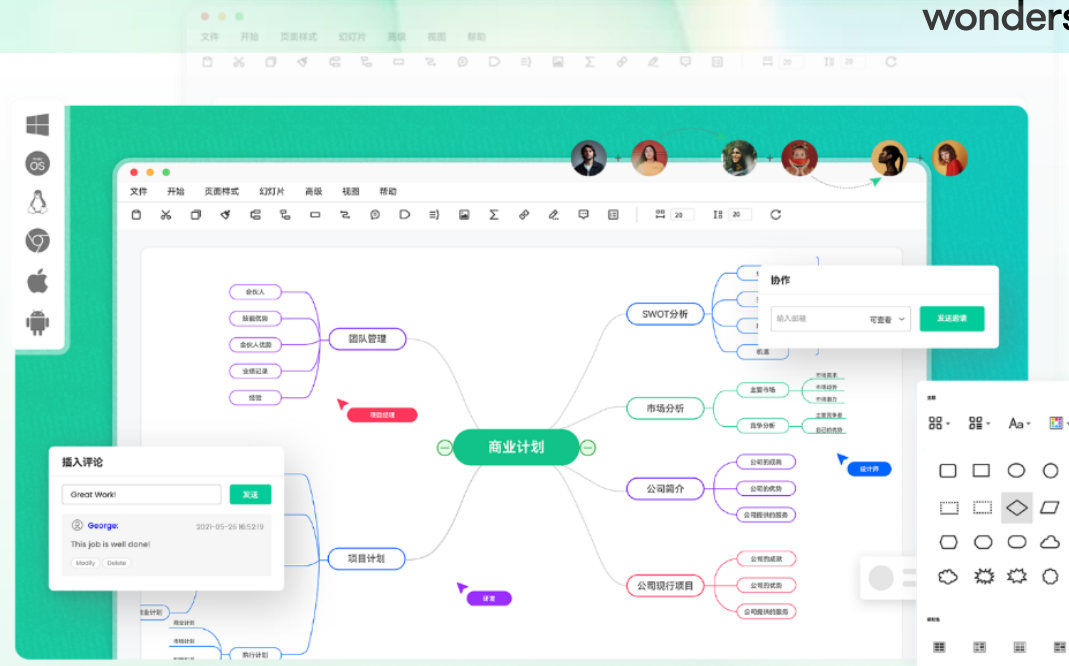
wonders

文件 开始 页面样式 幻灯片 高级 视图 帮助

20 20

文件 开始 页面样式 幻灯片 高级 视图 帮助

20 20

合伙人

团队管理

合伙人优势

业绩记录

项目经理

商业计划

SWOT分析

机遇

协作

输入邮箱 可查看 发送邀请

市场分析

主要市场

竞争分析

设计师

公司简介

公司的愿景

公司的使命

公司现行项目

插入评论

Great Work! 发送

George: 2021-05-25 16:52:19

This job is well done!

Modify Delete

项目计划

执行计划

市场计划

Aa